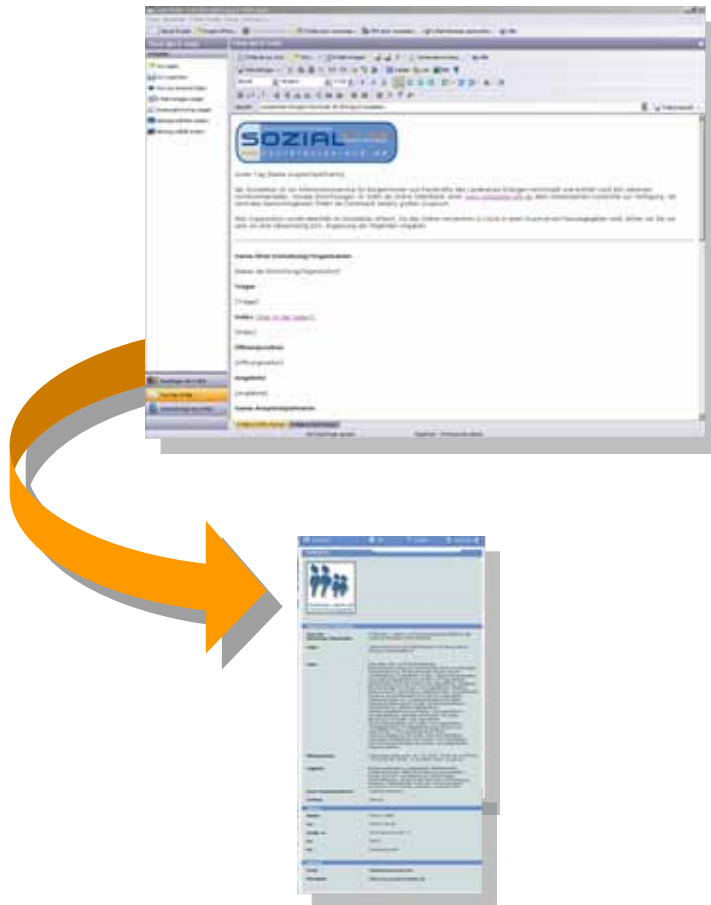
SOZIAL

Guten Tag [Name Ansprechpartner],

Name Ihrer Einrichtung/Organisation

[Name der Einrichtung/Organisation]

Träger

[Träger]

Online

[Online]

Öffnungszeiten

[Öffnungszeiten]

Angebote

[Angebote]

Name Ansprechpartner

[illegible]